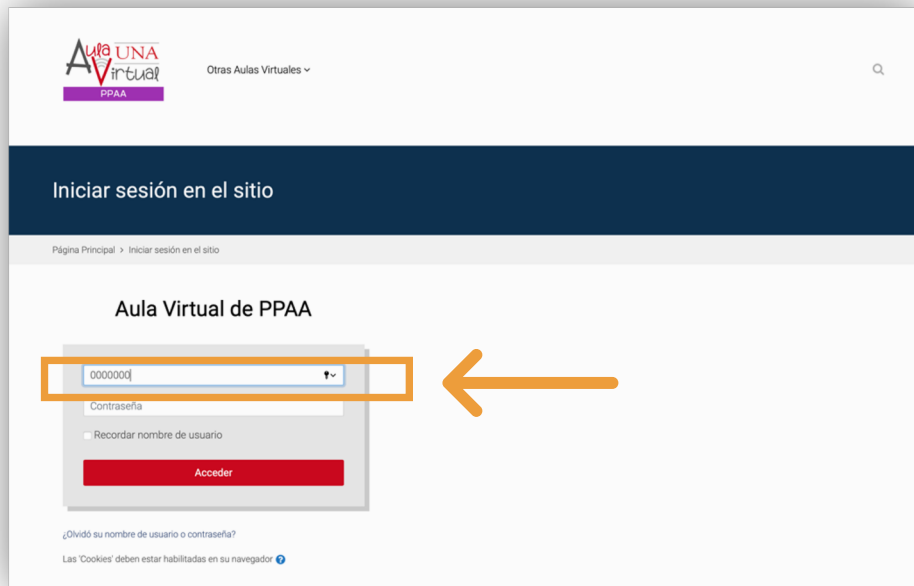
Aula UNA Virtual
PPAA

Otras Aulas Virtuales

Iniciar sesión en el sitio

Página Principal > Iniciar sesión en el sitio

Aula Virtual de PPAA

0000000

Contraseña

Recordar nombre de usuario

Acceder

¿Olvidó su nombre de usuario o contraseña?

Las 'Cookies' deben estar habilitadas en su navegador